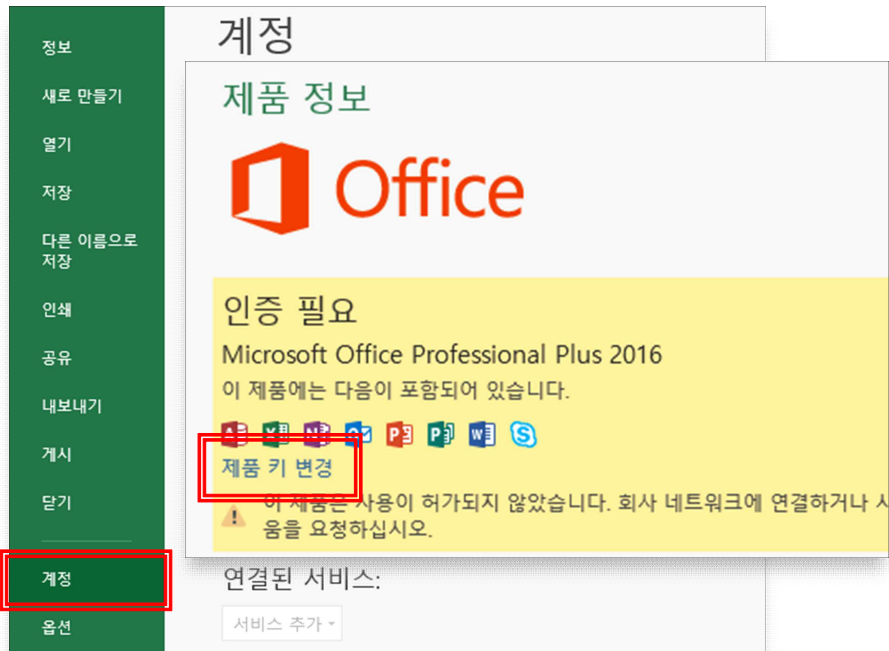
정보

새로 만들기

열기

저장

다른 이름으로 저장

인쇄

공유

내보내기

게시

닫기

계정

옵션

계정

제품 정보

Office

인증 필요

Microsoft Office Professional Plus 2016

이 제품에는 다음이 포함되어 있습니다.

제품 키 변경

이 제품은 사용이 허가되지 않았습니다. 회사 네트워크에 연결하거나 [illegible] 움을 요청하십시오.

연결된 서비스:

서비스 추가